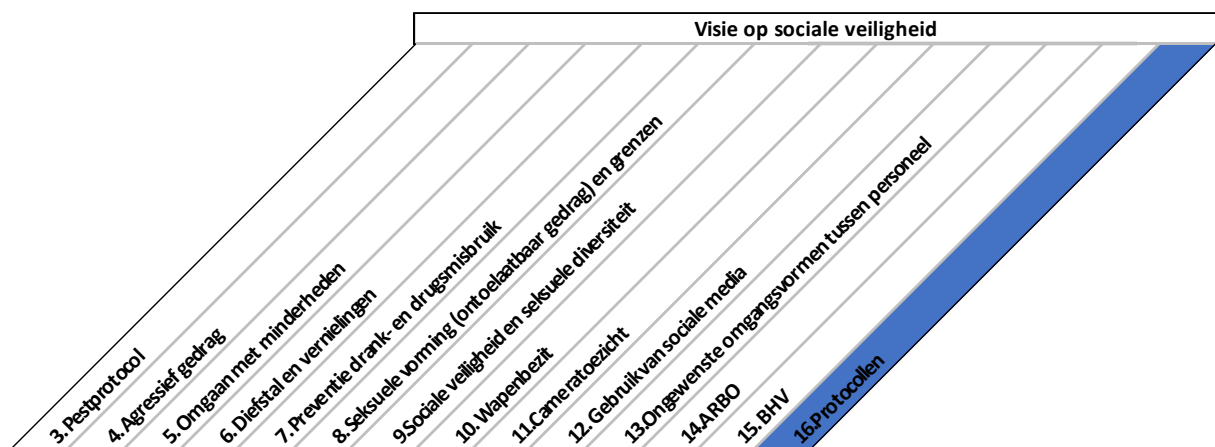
Visie op sociale veiligheid

3. Pestprotocol

4. Agressief gedrag

5. Omgaan met minderheden

6. Diefstal en vernielingen

7. Preventie drank- en drugsmisbruik

8. Seksuele vorming (ontoelaatbaar gedrag) en grenzen

9 Sociale veiligheid en seksuele diversiteit

10. Wapenbezit

11.Cameratoezicht

12. Gebruik van sociale media

13.Ongewenste omgangsvormen tussen personeel

14.ARBO

15. BHV

16.Protocollen